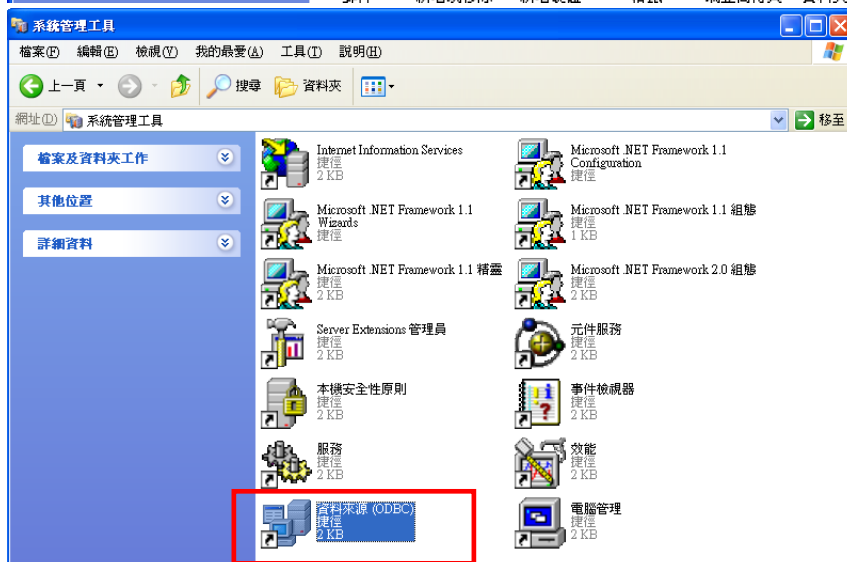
系統管理工具

檔案(F) 編輯(E) 檢視(V) 我的最愛(A) 工具(T) 說明(H)

上一頁 搜尋 資料夾

網址(D) 系統管理工具 移至

檔案及資料夾工作

其他位置

詳細資料

Internet Information Services
捷徑
2 KB

Microsoft .NET Framework 1.1 Configuration
捷徑

Microsoft .NET Framework 1.1 Wizards
捷徑

Microsoft .NET Framework 1.1 組態
捷徑
1 KB

Microsoft .NET Framework 1.1 精靈
捷徑
2 KB

Microsoft .NET Framework 2.0 組態
捷徑
2 KB

Server Extensions 管理員
捷徑
2 KB

元件服務
捷徑
2 KB

本機安全性原則
捷徑
2 KB

事件檢視器
捷徑
2 KB

服務
捷徑
2 KB

效能
捷徑
2 KB

資料來源 (ODBC)
捷徑
2 KB

電腦管理
捷徑
2 KB